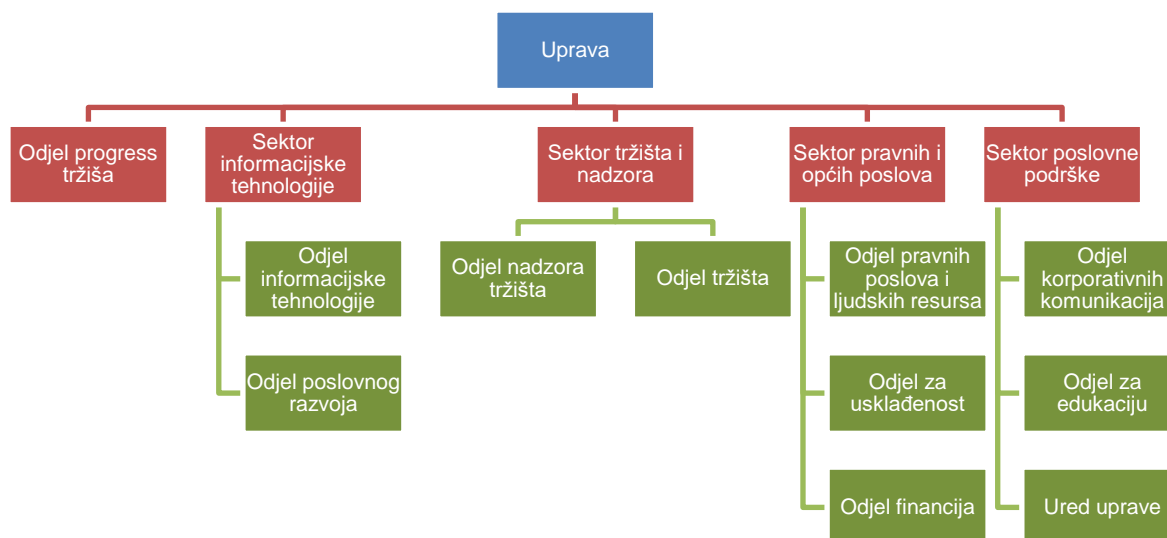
Uprava

Odjel progress tržiša

Sektor informacijske tehnologije

Odjel informacijske tehnologije

Odjel poslovnog razvoja

Sektor tržišta i nadzora

Odjel nadzora tržišta

Odjel tržišta

Sektor pravnih i općih poslova

Odjel pravnih poslova i ljudskih resursa

Odjel za usklađenost

Odjel financija

Sektor poslovne podrške

Odjel korporativnih komunikacija

Odjel za edukaciju

Ured uprave